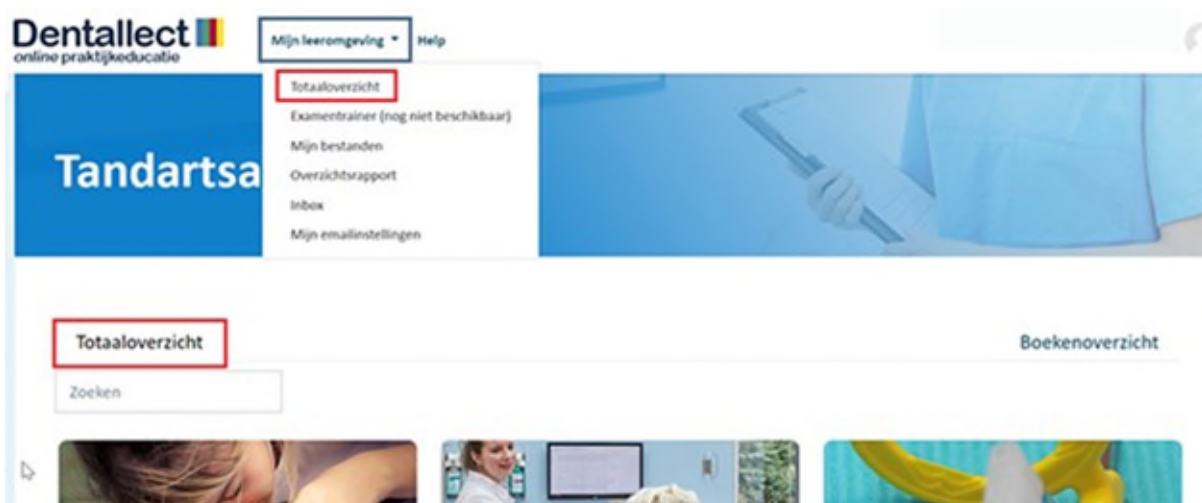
Dentallect
online praktijkeducatie

Mijn leeromgeving ▾ Help

Totaaloverzicht
Examentrainer (nog niet beschikbaar)
Mijn bestanden
Overzichtsrapport
Inbox
Mijn emailinstellingen

Tandartsa

Totaaloverzicht

Boekenoverzicht

Zoeken